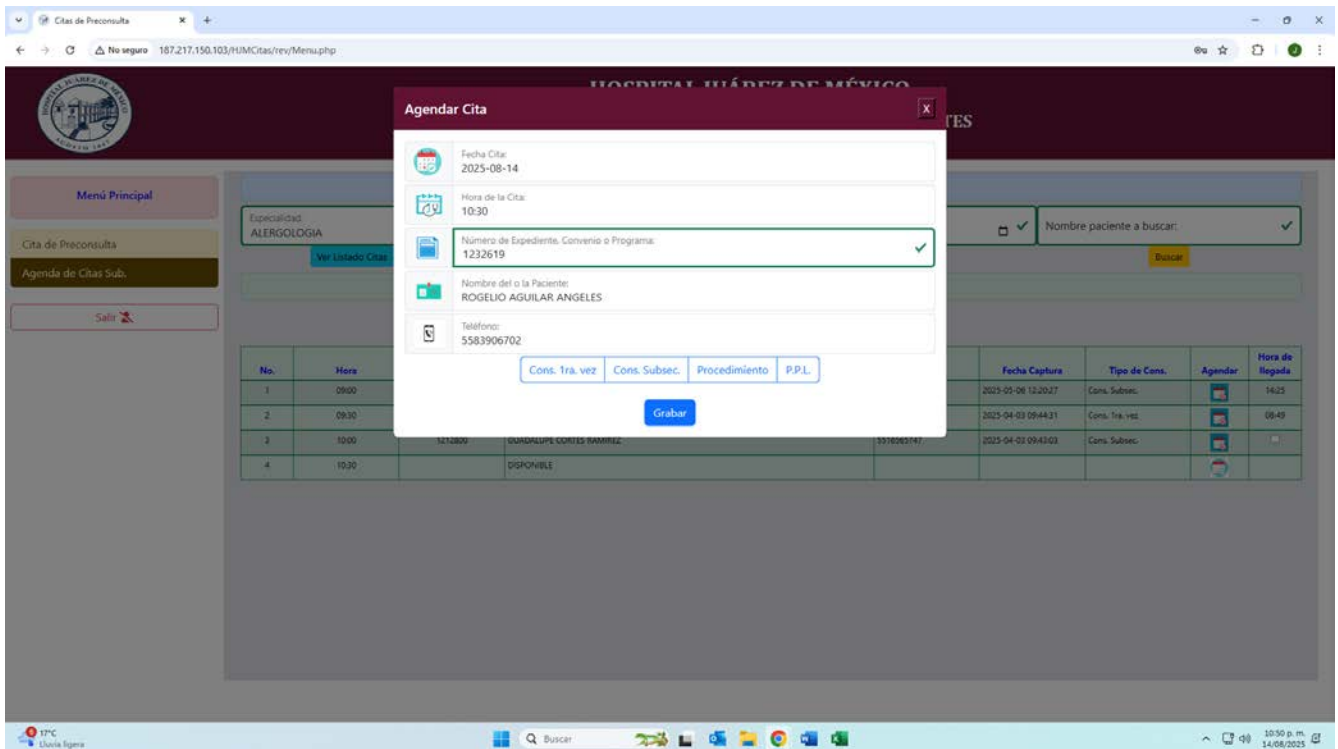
Citas de Preconsulta

No seguro 187.217.150.103/HJMCitas/rev/Menu.php

HOSPITAL JUÁREZ DE MÉXICO

TES

Menú Principal

Cita de Preconsulta

Agenda de Citas Sub.

Salir

Especialidad
ALERGOLOGIA

Ver Listado Citas

Nombre paciente a buscar:

Buscar

Agendar Cita

Fecha Cita:
2025-08-14

Hora de la Cita:
10:30

Número de Expediente, Convenio o Programa:
1232619

Nombre del o la Paciente:
ROGELIO AGUILAR ANGELES

Teléfono:
5583906702

Cons. 1ra. vez | Cons. Subsec. | Procedimiento | P.P.L.

Grabar

| No. | Hora | | | | Fecha Captura | Tipo de Cons. | Agendar | Hora de llegada |
|---|---|---|---|---|---|---|---|---|
| 1 | 09:00 | | | | 2025-05-06 12:20:27 | Cons. Subsec. | | 14:25 |
| 2 | 09:30 | | | | 2025-04-03 09:44:31 | Cons. 1ra. vez | | 08:49 |
| 3 | 10:00 | 1212800 | GUADALUPE CORTES RAMIREZ | 5516065747 | 2025-04-03 09:43:03 | Cons. Subsec. | | |
| 4 | 10:30 | | DISPONIBLE | | | | | |

17°C
Lluvia ligera

Buscar

10:50 p.m.
14/08/2025